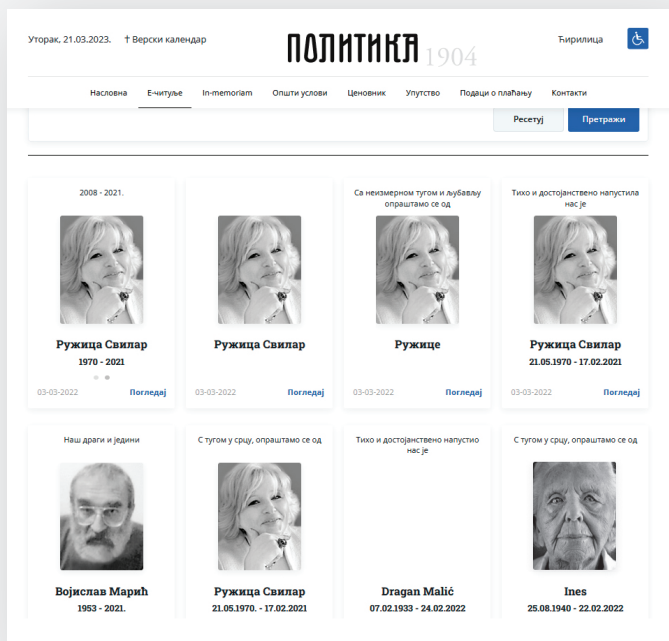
Уторак, 21.03.2023. † Верски календар

ПОЛИТИКА 1904

Ћирилица

Насловна | Е-читуље | In-memoriam | Општи услови | Ценовник | Упутство | Подаци о плаћању | Контакти

Ресетуј | Претражи

2008 - 2021.

Ружица Свилар
1970 - 2021

03-03-2022 Погледај

Ружица Свилар

03-03-2022 Погледај

Са неизмерном тугом и љубављу опраштамо се од

Ружице

03-03-2022 Погледај

Тихо и достојанствено напустила нас је

Ружица Свилар
21.05.1970 - 17.02.2021

03-03-2022 Погледај

Наш драги и једини

Војислав Марић
1953 - 2021.

С тугом у срцу, опраштамо се од

Ружица Свилар
21.05.1970. - 17.02.2021

Тихо и достојанствено напустио нас је

Dragan Malić
07.02.1933 - 24.02.2022

С тугом у срцу, опраштамо се од

Ines
25.08.1940 - 22.02.2022